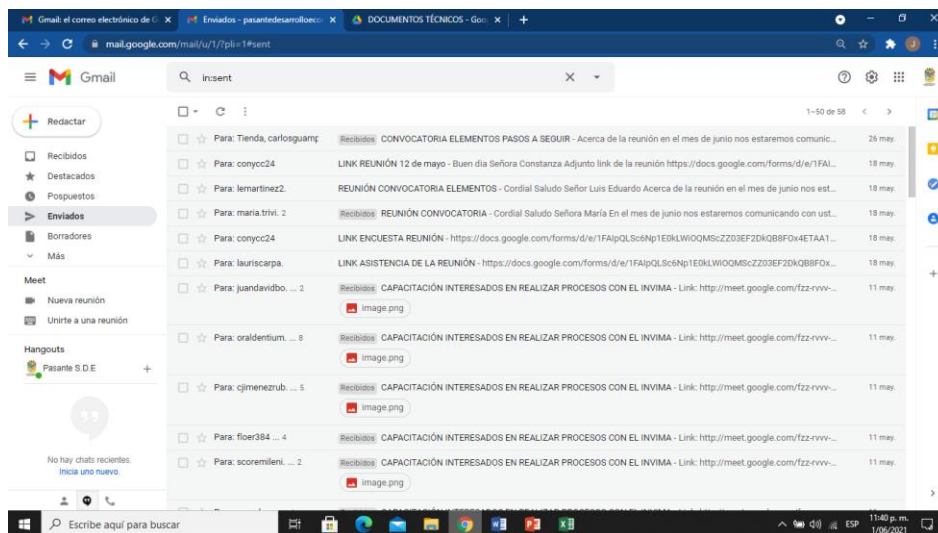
Gmail: el correo electrónico de G
Enviados - pasantedesarrolloeco
DOCUMENTOS TÉCNICOS - Goo
mail.google.com/mail/u/1/?pli=1#sent

Gmail
in:sent

Redactar
Recibidos
Destacados
Pospuestos
Enviados
Borradores
Más

Meet
Nueva reunión
Unirte a una reunión

Hangouts
Pasante S.D.E

No hay chats recientes.
Inicia uno nuevo.

1–50 de 58

Para: Tienda, carlosguamp | Recibidos CONVOCATORIA ELEMENTOS PASOS A SEGUIR - Acerca de la reunión en el mes de junio nos estaremos comunic... | 26 may.
Para: conycc24 | LINK REUNIÓN 12 de mayo - Buen dia Señora Constanza Adjunto link de la reunión https://docs.google.com/forms/d/e/1FAI... | 18 may.
Para: lemartinez2. | REUNIÓN CONVOCATORIA ELEMENTOS - Cordial Saludo Señor Luis Eduardo Acerca de la reunión en el mes de junio nos est... | 18 may.
Para: maria.trivi. 2 | Recibidos REUNIÓN CONVOCATORIA - Cordial Saludo Señora María En el mes de junio nos estaremos comunicando con ust... | 18 may.
Para: conycc24 | LINK ENCUESTA REUNIÓN - https://docs.google.com/forms/d/e/1FAIpQLSc6Np1E0kLWiOQMScZZ03EF2DkQB8FOx4ETAA1... | 18 may.
Para: lauriscarpa. | LINK ASISTENCIA DE LA REUNIÓN - https://docs.google.com/forms/d/e/1FAIpQLSc6Np1E0kLWiOQMScZZ03EF2DkQB8FOx... | 18 may.
Para: juandavidbo. ... 2 | Recibidos CAPACITACIÓN INTERESADOS EN REALIZAR PROCESOS CON EL INVIMA - Link: http://meet.google.com/fzz-rvvv-... | 11 may.
image.png
Para: oraldentium. ... 8 | Recibidos CAPACITACIÓN INTERESADOS EN REALIZAR PROCESOS CON EL INVIMA - Link: http://meet.google.com/fzz-rvvv-... | 11 may.
image.png
Para: cjimenezrub. ... 5 | Recibidos CAPACITACIÓN INTERESADOS EN REALIZAR PROCESOS CON EL INVIMA - Link: http://meet.google.com/fzz-rvvv-... | 11 may.
image.png
Para: floer384 ... 4 | Recibidos CAPACITACIÓN INTERESADOS EN REALIZAR PROCESOS CON EL INVIMA - Link: http://meet.google.com/fzz-rvvv-... | 11 may.
Para: scoremileni. ... 2 | Recibidos CAPACITACIÓN INTERESADOS EN REALIZAR PROCESOS CON EL INVIMA - Link: http://meet.google.com/fzz-rvvv-... | 11 may.
image.png

Escribe aquí para buscar
ESP
11:40 p. m.
1/06/2021